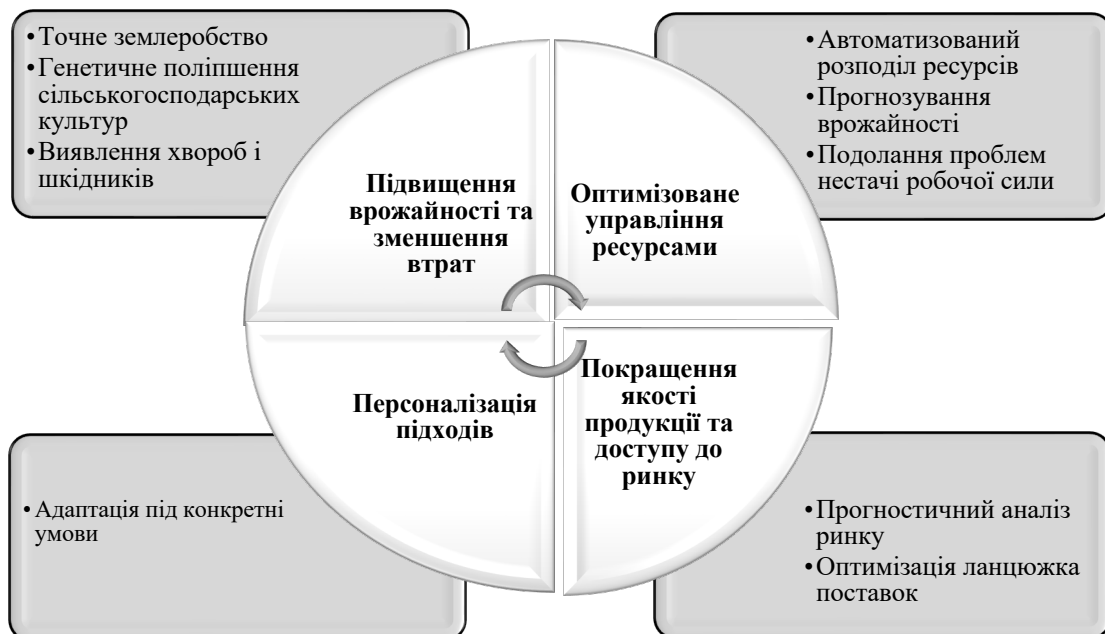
•Точне землеробство
•Генетичне поліпшення сільськогосподарських культур
•Виявлення хвороб і шкідників

•Автоматизований розподіл ресурсів
•Прогнозування врожайності
•Подолання проблем нестачі робочої сили

Підвищення врожайності та зменшення втрат

Оптимізоване управління ресурсами

Персоналізація підходів

Покращення якості продукції та доступу до ринку

•Адаптація під конкретні умови

•Прогностичний аналіз ринку
•Оптимізація ланцюжка поставок